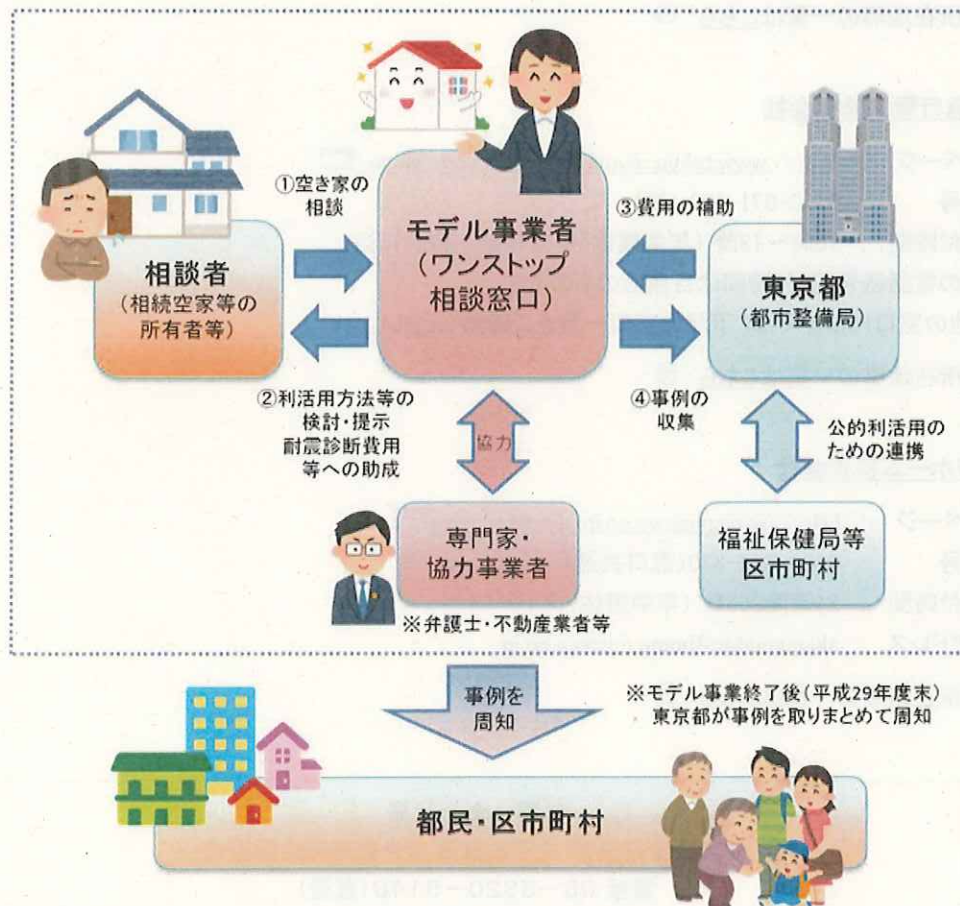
①空き家の相談

相談者
（相続空家等の所有者等）

モデル事業者
（ワンストップ相談窓口）

③費用の補助

東京都
（都市整備局）

②利活用方法等の検討・提示
耐震診断費用等への助成

④事例の収集

協力

公的利活用のための連携

専門家・協力事業者

※弁護士・不動産業者等

福祉保健局等
区市町村

事例を周知

※モデル事業終了後（平成29年度末）
東京都が事例を取りまとめて周知

都民・区市町村